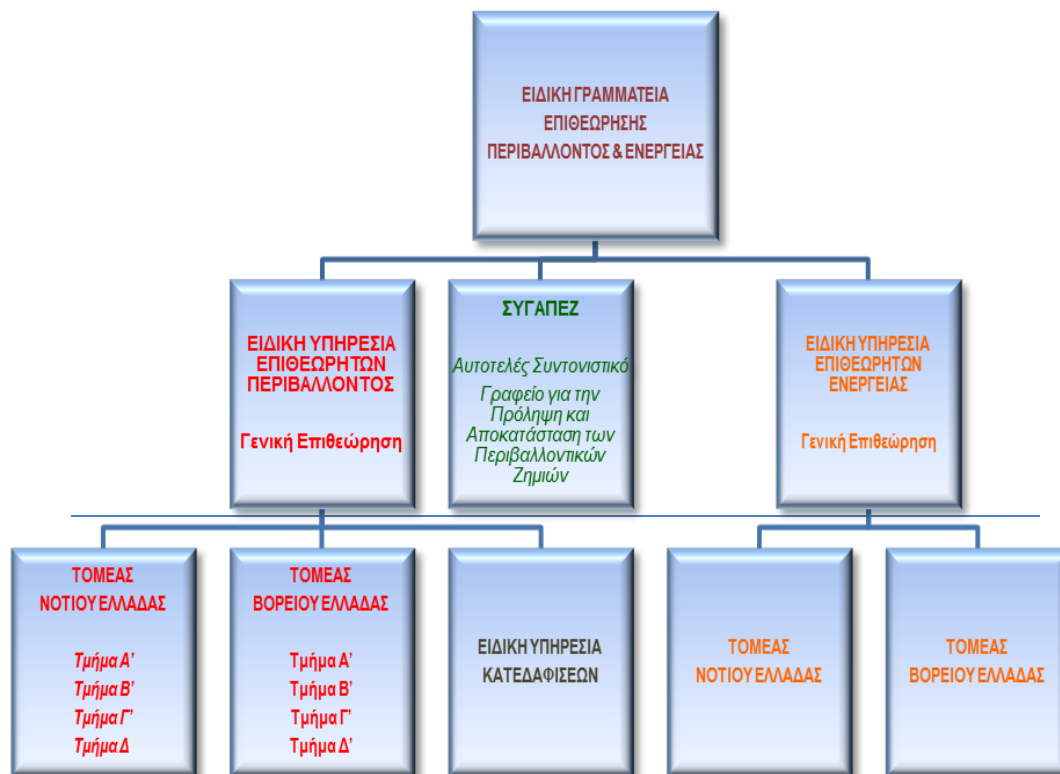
ΕΙΔΙΚΗ ΓΡΑΜΜΑΤΕΙΑ ΕΠΙΘΕΩΡΗΣΗΣ ΠΕΡΙΒΑΛΛΟΝΤΟΣ & ΕΝΕΡΓΕΙΑΣ

ΕΙΔΙΚΗ ΥΠΗΡΕΣΙΑ ΕΠΙΘΕΩΡΗΤΩΝ ΠΕΡΙΒΑΛΛΟΝΤΟΣ

Γενική Επιθεώρηση

ΣΥΓΑΠΕΖ

Αυτοτελές Συντονιστικό Γραφείο για την Πρόληψη και Αποκατάσταση των Περιβαλλοντικών Ζημιών

ΕΙΔΙΚΗ ΥΠΗΡΕΣΙΑ ΕΠΙΘΕΩΡΗΤΩΝ ΕΝΕΡΓΕΙΑΣ

Γενική Επιθεώρηση

ΤΟΜΕΑΣ ΝΟΤΙΟΥ ΕΛΛΑΔΑΣ

Τμήμα Α'
Τμήμα Β'
Τμήμα Γ'
Τμήμα Δ

ΤΟΜΕΑΣ ΒΟΡΕΙΟΥ ΕΛΛΑΔΑΣ

Τμήμα Α'
Τμήμα Β'
Τμήμα Γ'
Τμήμα Δ'

ΕΙΔΙΚΗ ΥΠΗΡΕΣΙΑ ΚΑΤΕΔΑΦΙΣΕΩΝ

ΤΟΜΕΑΣ ΝΟΤΙΟΥ ΕΛΛΑΔΑΣ

ΤΟΜΕΑΣ ΒΟΡΕΙΟΥ ΕΛΛΑΔΑΣ